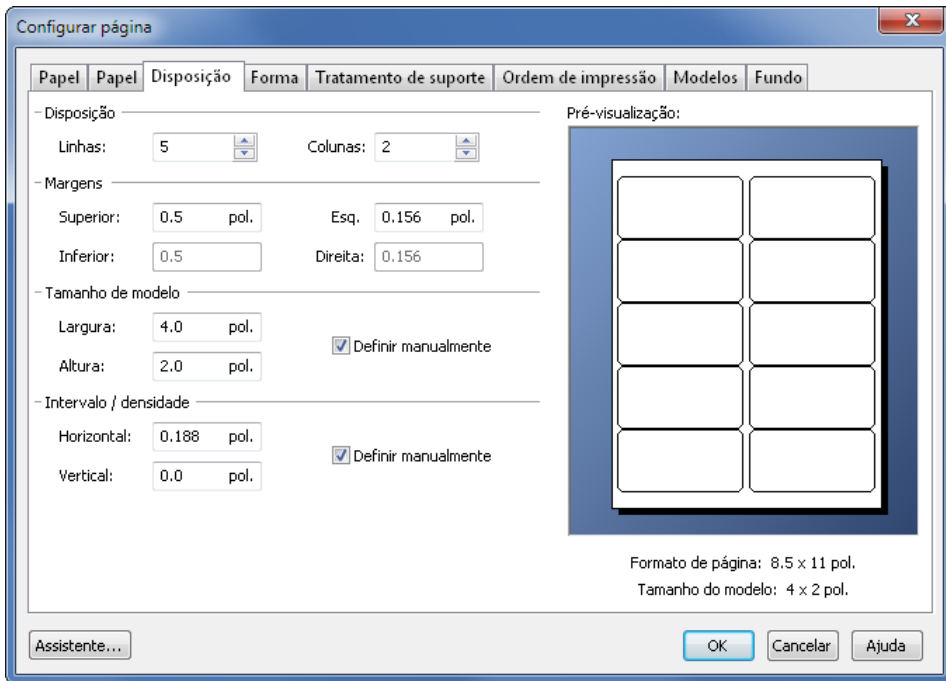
Configurar página

Papel | Papel | Disposição | Forma | Tratamento de suporte | Ordem de impressão | Modelos | Fundo

Disposição
Linhas: 5
Colunas: 2

Margens
Superior: 0.5 pol.
Esq. 0.156 pol.
Inferior: 0.5
Direita: 0.156

Tamanho de modelo
Largura: 4.0 pol.
Altura: 2.0 pol.
Definir manualmente

Intervalo / densidade
Horizontal: 0.188 pol.
Vertical: 0.0 pol.
Definir manualmente

Pré-visualização:

Formato de página: 8.5 x 11 pol.
Tamanho do modelo: 4 x 2 pol.

Assistente...
OK
Cancelar
Ajuda